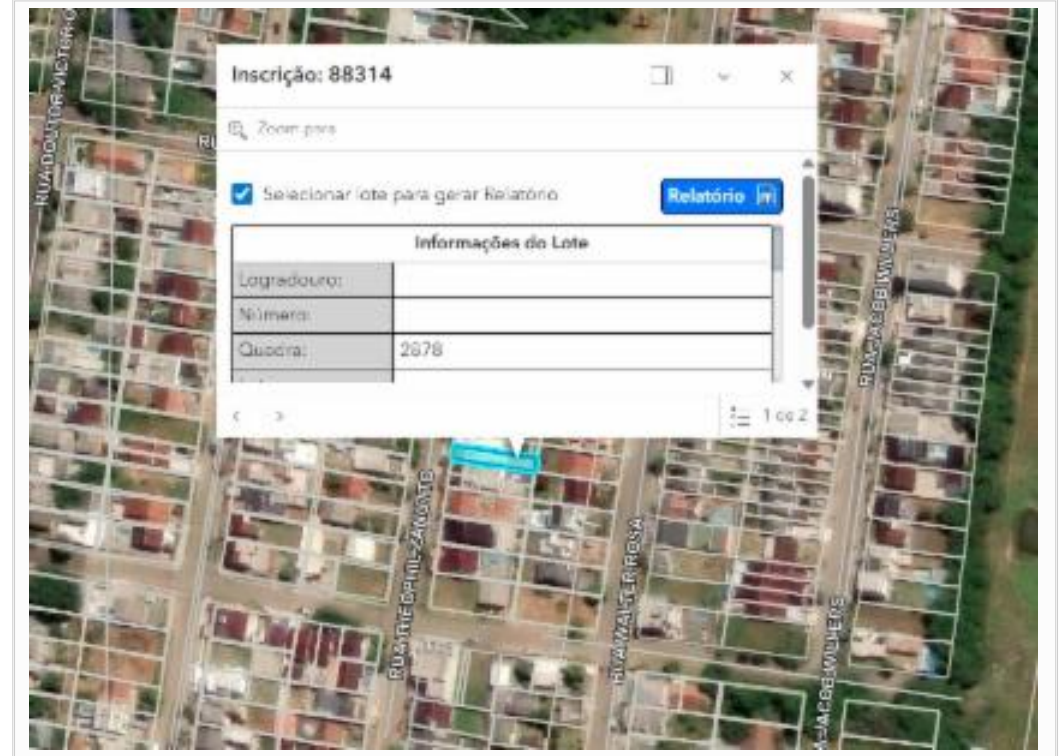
RUA DOUTOR VICTOR

Inscrição: 88314

Zoom para

Selecionar lote para gerar Relatório

Relatório

| Informações do Lote | |
|---|---|
| Logradouro: | |
| Número: | |
| Quadra: | 2878 |

< >

1 de 2

RUA JACOB WILLIERS

RUA ARTEDPHIL ZANOTTO

R. WALTER ROSA

RUA JACOB WILLIERS